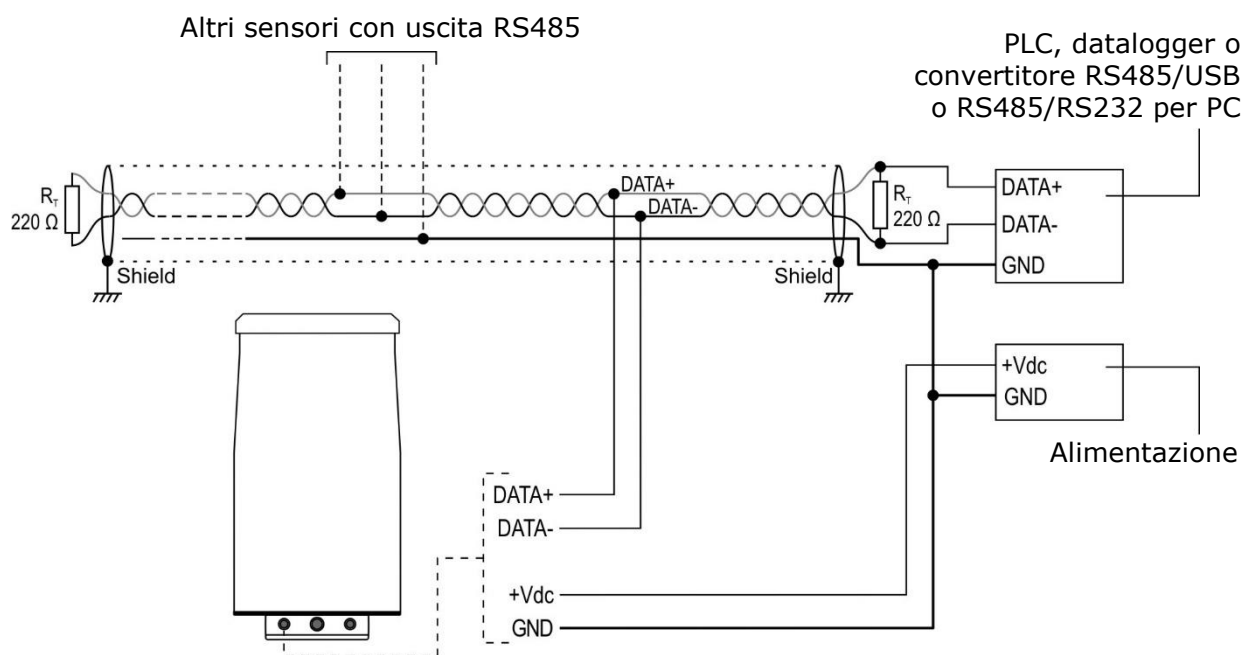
Altri sensori con uscita RS485

PLC, datalogger o convertitore RS485/USB o RS485/RS232 per PC

$R_T$
220 Ω

DATA+
DATA-

$R_T$
220 Ω

DATA+
DATA-
GND

Shield

Shield

+Vdc
GND

Alimentazione

DATA+
DATA-

+Vdc
GND